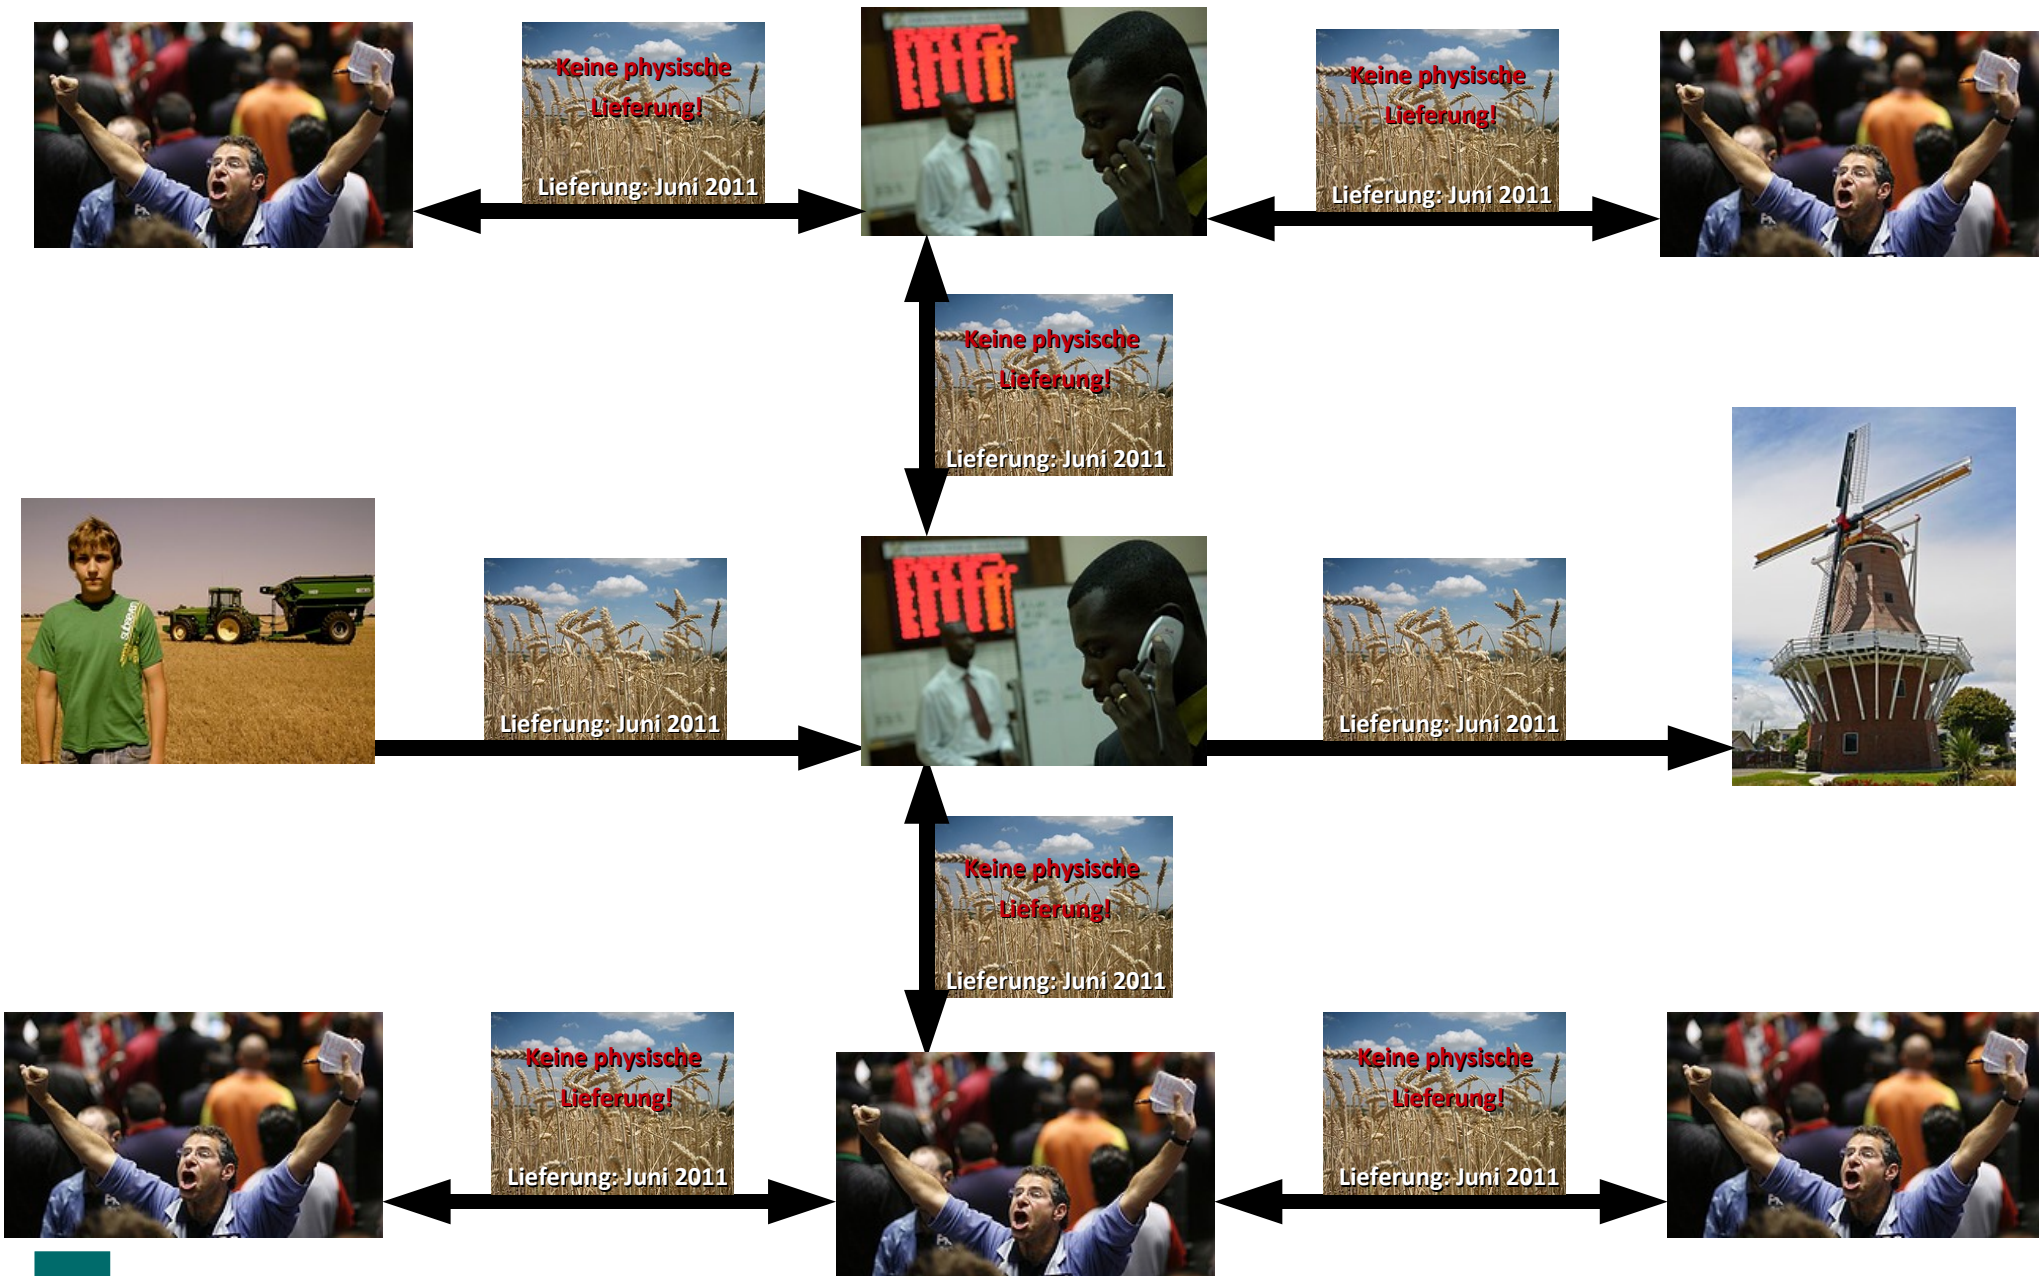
Keine physische Lieferung!
Lieferung: Juni 2011

Keine physische Lieferung!
Lieferung: Juni 2011

Keine physische Lieferung!
Lieferung: Juni 2011

Lieferung: Juni 2011

Lieferung: Juni 2011

Keine physische Lieferung!
Lieferung: Juni 2011

Keine physische Lieferung!
Lieferung: Juni 2011

Keine physische Lieferung!
Lieferung: Juni 2011